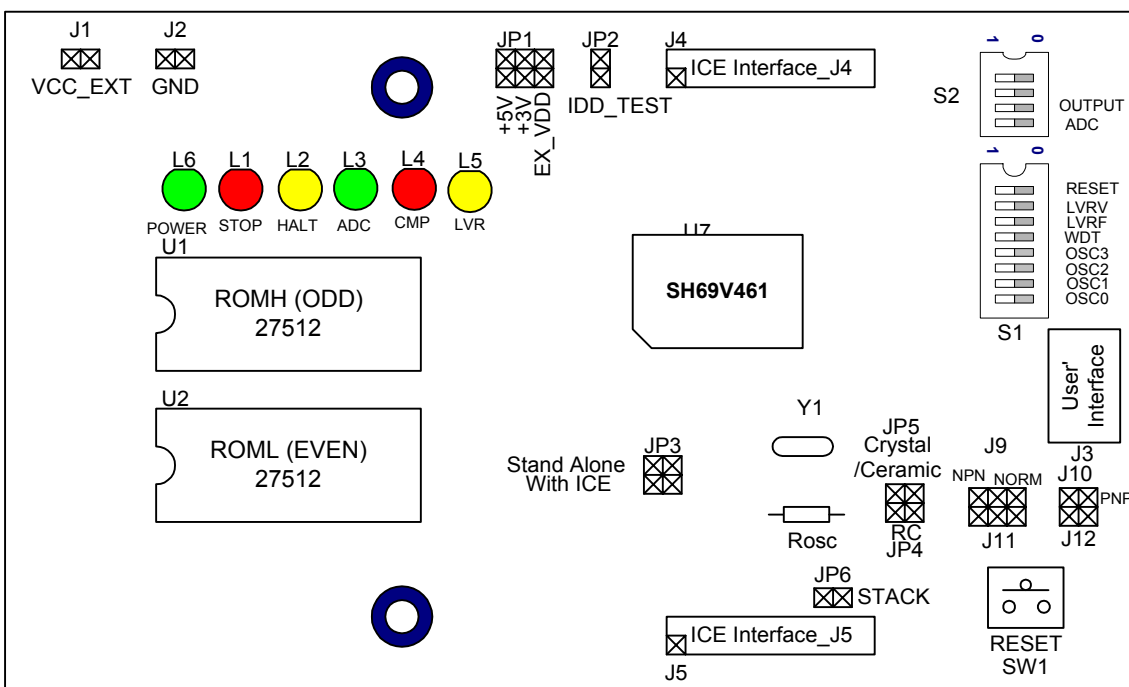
J1
VCC_EXT
J2
GND
JP1
+5V
+3V
EX_VDD
JP2
IDD_TEST
J4
ICE Interface_J4
1 0
S2
OUTPUT
ADC
1 0
RESET
LVRV
LVRF
WDT
OSC3
OSC2
OSC1
OSC0
S1
L6
POWER
L1
STOP
L2
HALT
L3
ADC
L4
CMP
L5
LVR
U1
ROMH (ODD)
27512
U7
SH69V461
User' Interface
J3
U2
ROML (EVEN)
27512
Y1
JP5
Crystal
/Ceramic
RC
JP4
Stand Alone
With ICE
JP3
J9
NPN
NORM
J10
PNP
J11
J12
Rosc
JP6
STACK
ICE Interface_J5
J5
RESET
SW1